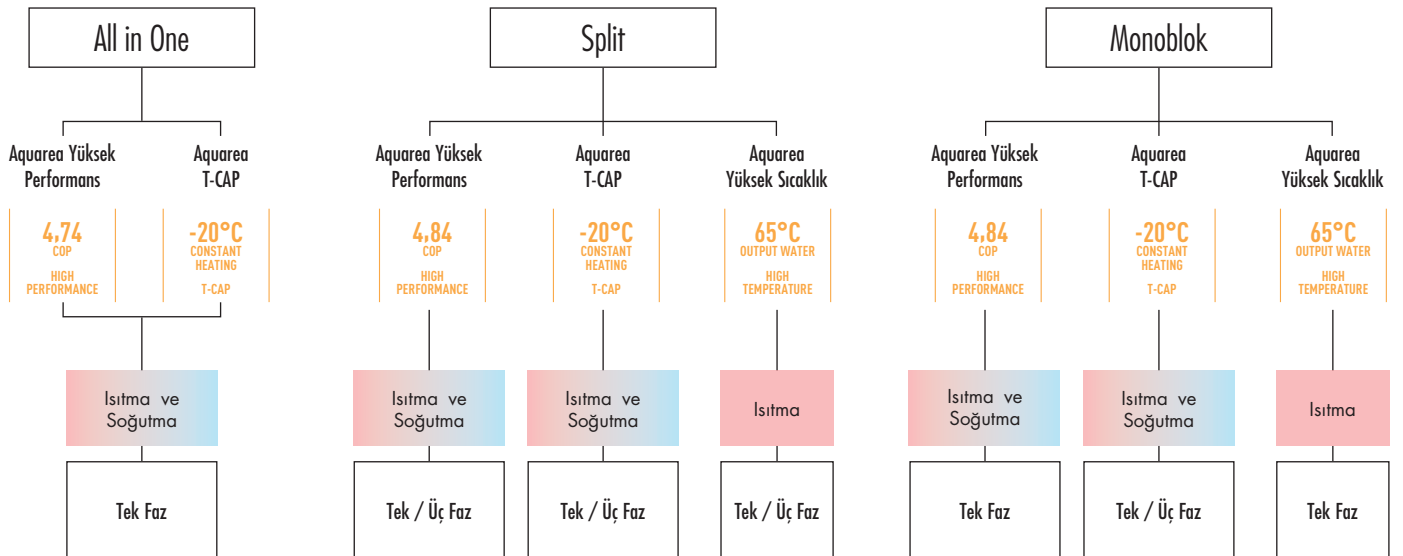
All in One

Aquarea Yüksek Performans

4,74
COP

HIGH PERFORMANCE

Aquarea T-CAP

-20°C
CONSTANT HEATING

T-CAP

Isıtma ve Soğutma

Tek Faz

Split

Aquarea Yüksek Performans

4,84
COP

HIGH PERFORMANCE

Isıtma ve Soğutma

Tek / Üç Faz

Aquarea T-CAP

-20°C
CONSTANT HEATING

T-CAP

Isıtma ve Soğutma

Tek / Üç Faz

Aquarea Yüksek Sıcaklık

65°C
OUTPUT WATER

HIGH TEMPERATURE

Isıtma

Tek / Üç Faz

Monoblok

Aquarea Yüksek Performans

4,84
COP

HIGH PERFORMANCE

Isıtma ve Soğutma

Tek Faz

Aquarea T-CAP

-20°C
CONSTANT HEATING

T-CAP

Isıtma ve Soğutma

Tek / Üç Faz

Aquarea Yüksek Sıcaklık

65°C
OUTPUT WATER

HIGH TEMPERATURE

Isıtma

Tek Faz